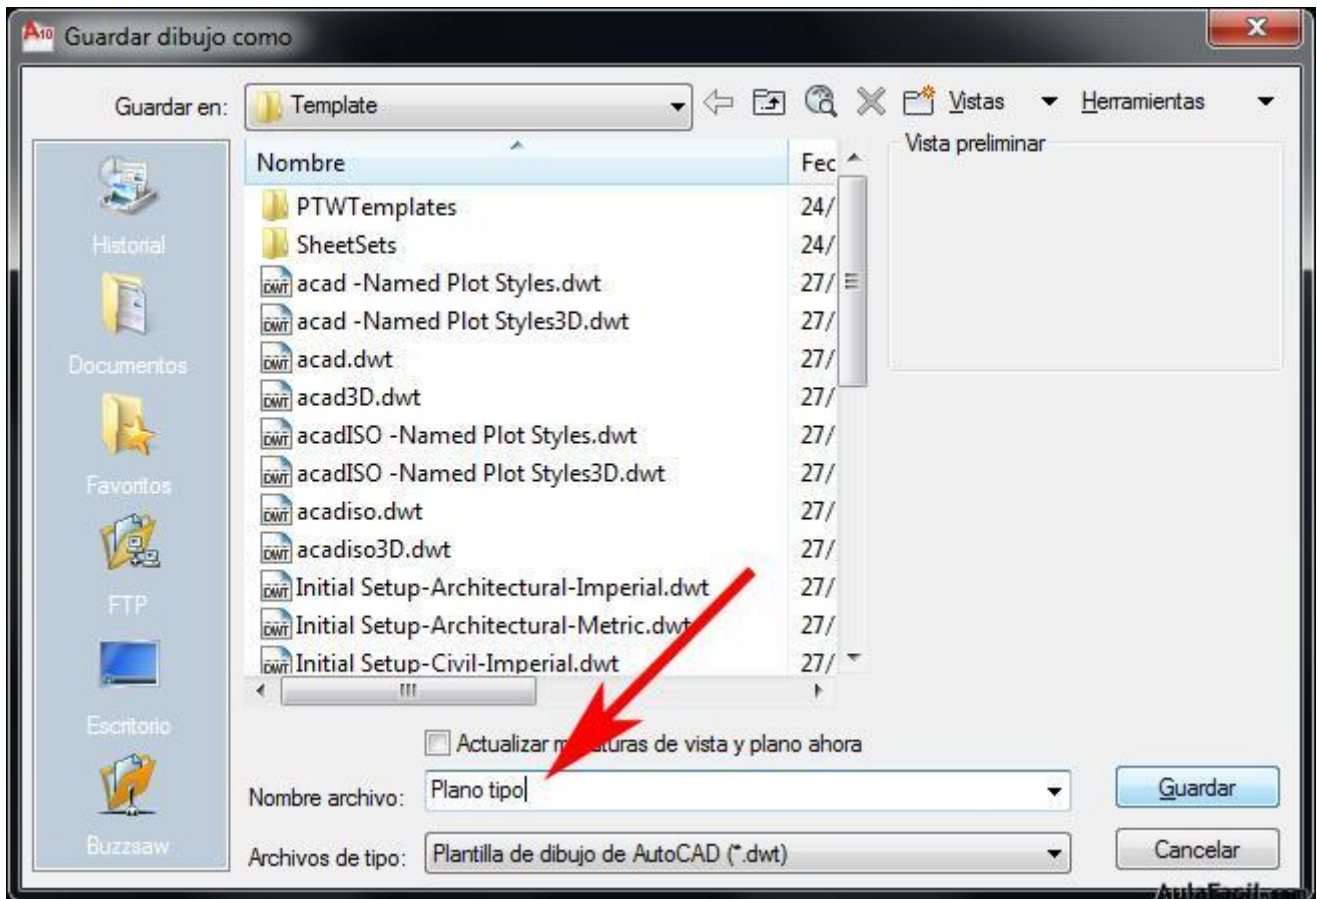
Guardar dibujo como

Guardar en: Template

Vistas Herramientas

Vista preliminar

| Nombre | Fec |
|---|---|
| PTWTemplates | 24/ |
| SheetSets | 24/ |
| acad -Named Plot Styles.dwt | 27/ |
| acad -Named Plot Styles3D.dwt | 27/ |
| acad.dwt | 27/ |
| acad3D.dwt | 27/ |
| acadISO -Named Plot Styles.dwt | 27/ |
| acadISO -Named Plot Styles3D.dwt | 27/ |
| acadiso.dwt | 27/ |
| acadiso3D.dwt | 27/ |
| Initial Setup-Architectural-Imperial.dwt | 27/ |
| Initial Setup-Architectural-Metric.dwt | 27/ |
| Initial Setup-Civil-Imperial.dwt | 27/ |

Historial

Documentos

Favoritos

FTP

Escritorio

Buzzsaw

Actualizar m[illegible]turas de vista y plano ahora

Nombre archivo: Plano tipo

Archivos de tipo: Plantilla de dibujo de AutoCAD (*.dwt)

Guardar

Cancelar

AulaFacil